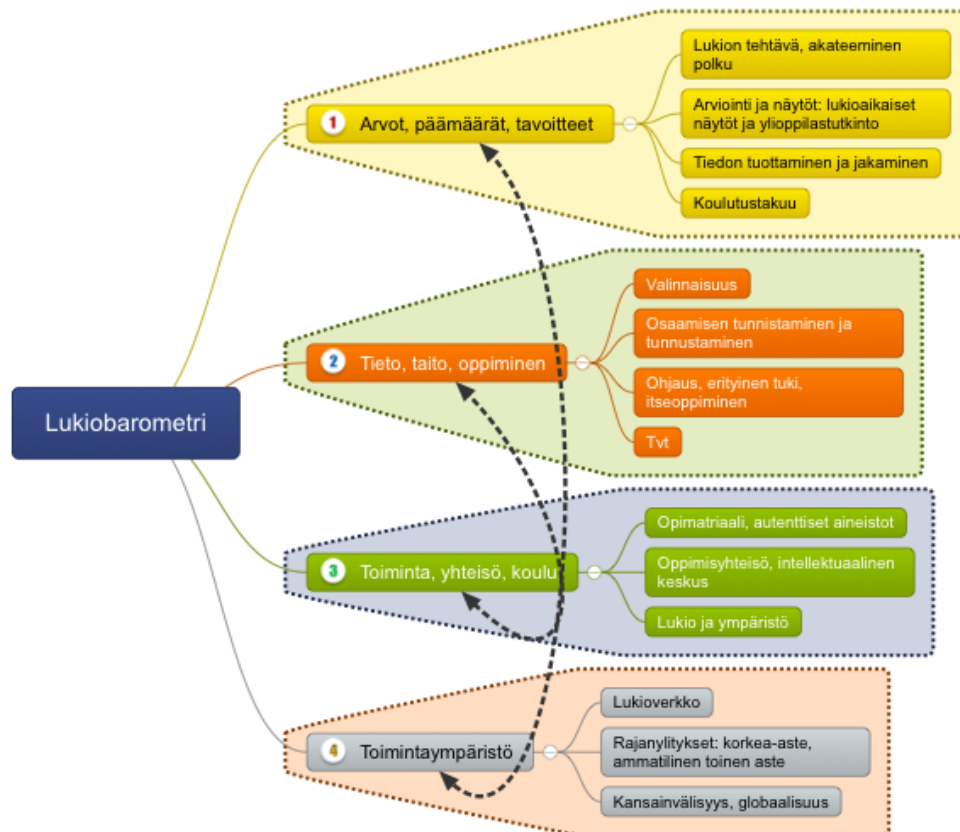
Lukiobarometri

1 Arvot, päämäärät, tavoitteet

Lukion tehtävä, akateeminen polku

Arviointi ja näytöt: lukioaikaiset näytöt ja ylioppilastutkinto

Tiedon tuottaminen ja jakaminen

Koulutustakuu

2 Tieto, taito, oppiminen

Valinnaisuus

Osaamisen tunnistaminen ja tunnustaminen

Ohjaus, erityinen tuki, itseoppiminen

Tvt

3 Toiminta, yhteisö, koulu

Opimatriaali, autenttiset aineistot

Oppimisyhteisö, intellektuaalinen keskus

Lukio ja ympäristö

4 Toimintaympäristö

Lukioverkko

Rajanylitykset: korkea-aste, ammatilinen toinen aste

Kansainvälisyys, globaalisuus